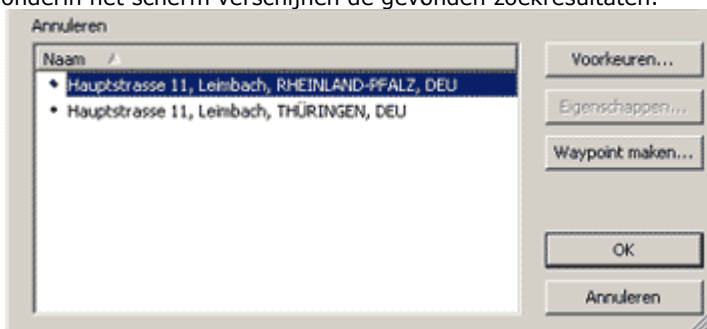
onderin het scherm verschijnen de gevonden zoekresultaten.

Annuleren

| Naam |
|---|
| • Hauptstrasse 11, Leimbach, RHEINLAND-PFALZ, DEU |
| • Hauptstrasse 11, Leimbach, THÜRINGEN, DEU |

Voorkeuren...

Eigenschappen...

Waypoint maken...

OK

Annuleren